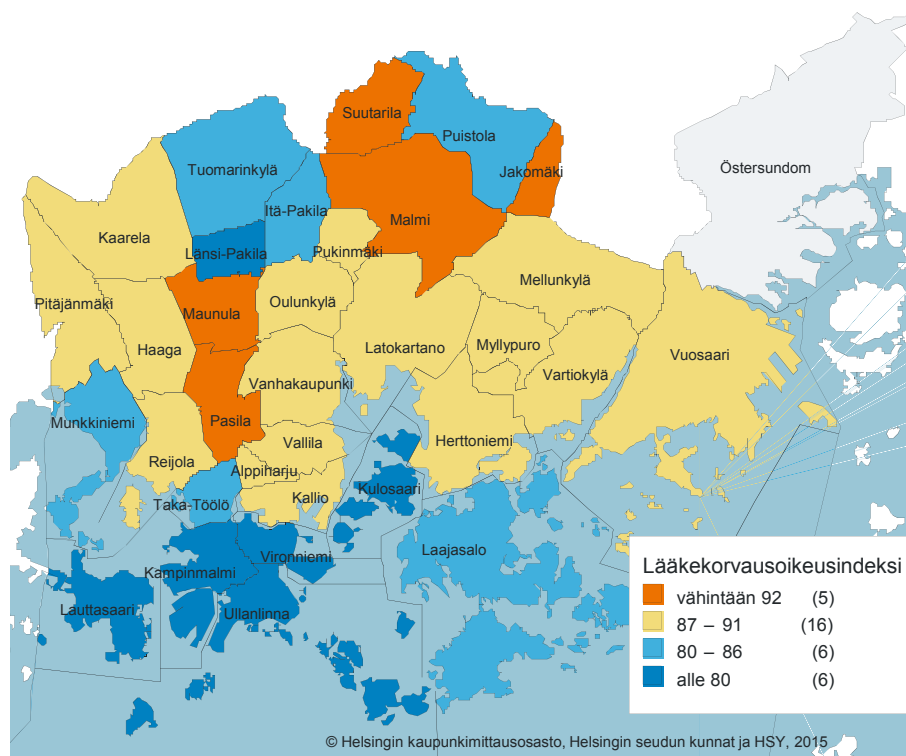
Suutarila
Puistola
Tuomarinkylä
Jakomäki
Östersundom
Itä-Pakila
Malmi
Kaarela
Länsi-Pakila
Pukinmäki
Mellunkylä
Pitäjänmäki
Oulunkylä
Maunula
Haaga
Latokartano
Myllypuro
Vuosaari
Vartiokylä
Vanhakaupunki
Munkkiniemi
Pasila
Vallila
Herttoniemi
Reijola
Alppiharju
Kulosaari
Kallio
Taka-Töölö
Vironniemi
Laajasalo
Kampinmalmi
Lauttasaari
Ullanlinna

Lääkekorvausoikeusindeksi
| | | |
|---|---|---|
| | vähintään 92 | (5) |
| | 87 – 91 | (16) |
| | 80 – 86 | (6) |
| | alle 80 | (6) |

© Helsingin kaupunkimittausosasto, Helsingin seudun kunnat ja HSY, 2015